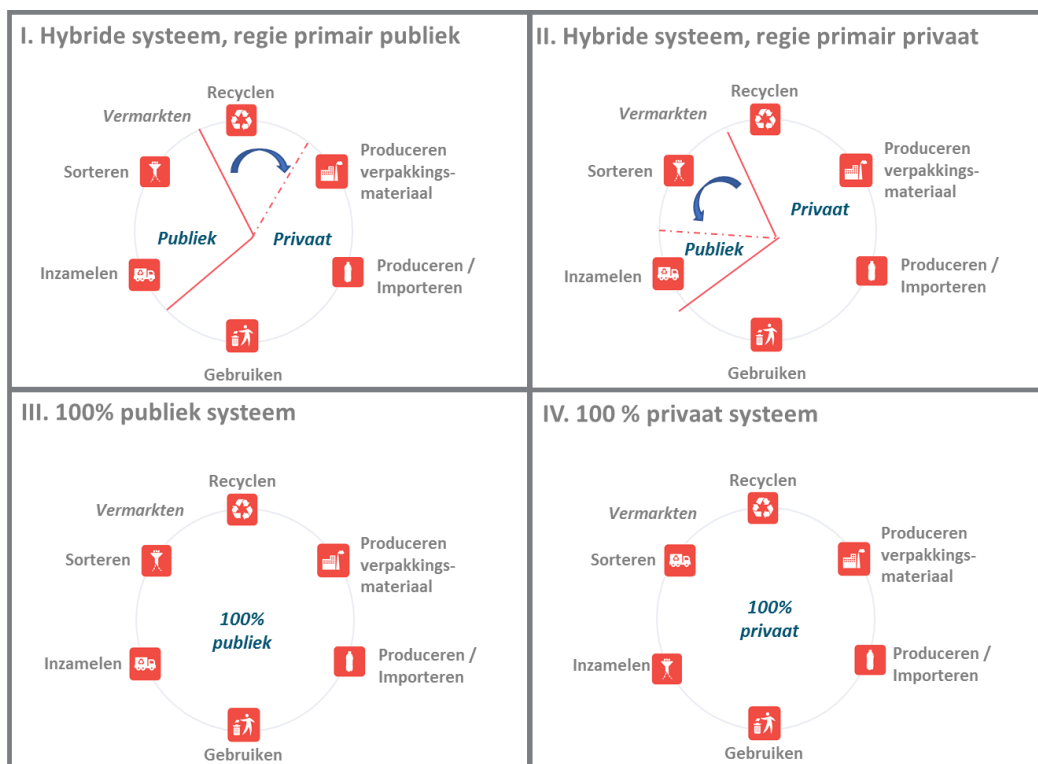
I. Hybride systeem, regie primair publiek

Recyclen
Vermarkten
Produceren verpakkingsmateriaal
Sorteren
Publiek
Privaat
Inzamelen
Produceren / Importeren
Gebruiken

II. Hybride systeem, regie primair privaat

Recyclen
Vermarkten
Produceren verpakkingsmateriaal
Sorteren
Privaat
Publiek
Inzamelen
Produceren / Importeren
Gebruiken

III. 100% publiek systeem

Recyclen
Vermarkten
Produceren verpakkingsmateriaal
Sorteren
100% publiek
Inzamelen
Produceren / Importeren
Gebruiken

IV. 100 % privaat systeem

Recyclen
Vermarkten
Produceren verpakkingsmateriaal
Sorteren
100% privaat
Inzamelen
Produceren / Importeren
Gebruiken